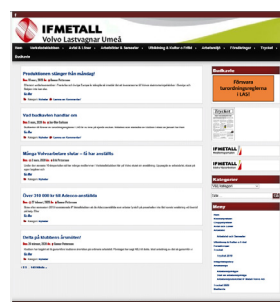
IFMETALL
Volvo Lastvagnar Umeå

Hem | Verkstadsklubben | Avtal & Lönar | Arbetsmiljö | Fritid | Utbildning | Arbetslöshet | Försäkringar | Facebook | Bokhylla

Produktionen stänger från måndag!
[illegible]

Vad facket handlar om
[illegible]

Många Volvoarbetare vinter – Så har ansökt
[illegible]

Över 200 000 kr till Ankoon-anställda
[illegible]

Detta på klubbens årsmöte!
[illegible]

Bokhylla
Förvara lönesamtalen i LAS!

IFMETALL
IFMETALL
IFMETALL

Kategorier
Välj kategori

Sök

Meny
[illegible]